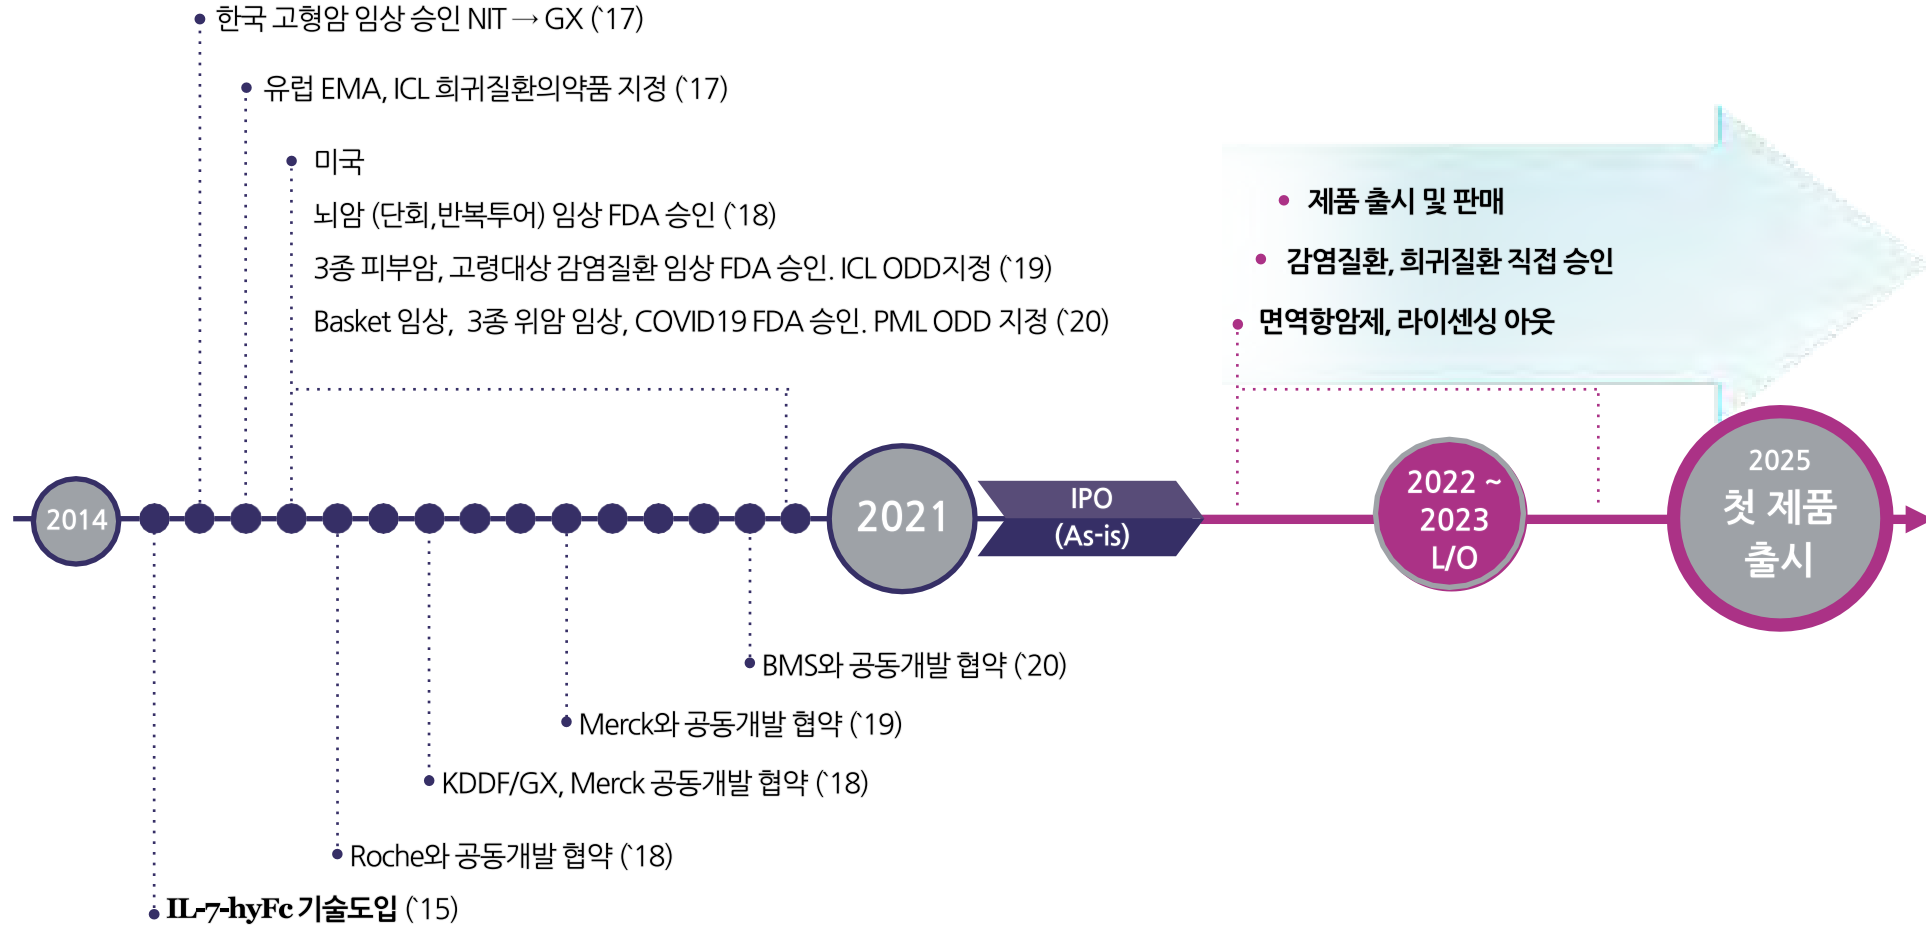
한국 고형암 임상 승인 NIT → GX (`17)

유럽 EMA, ICL 희귀질환의약품 지정 (`17)

미국
뇌암 (단회,반복투여) 임상 FDA 승인 (`18)
3종 피부암, 고령대상 감염질환 임상 FDA 승인. ICL ODD지정 (`19)
Basket 임상, 3종 위암 임상, COVID19 FDA 승인. PML ODD 지정 (`20)

제품 출시 및 판매
감염질환, 희귀질환 직접 승인
면역항암제, 라이센싱 아웃

2014

2021

IPO
(As-is)

2022 ~
2023
L/O

2025
첫 제품
출시

BMS와 공동개발 협약 (`20)

Merck와 공동개발 협약 (`19)

KDDF/GX, Merck 공동개발 협약 (`18)

Roche와 공동개발 협약 (`18)

IL-7-hyFc 기술도입 (`15)